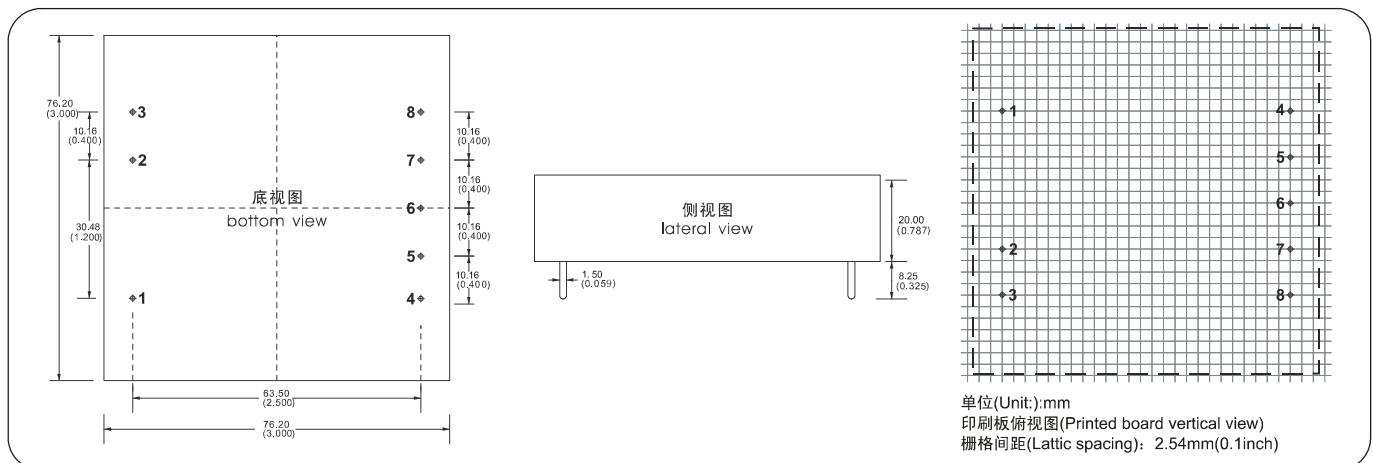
76.20
(3.000)

10.16
(0.400)

30.48
(1.200)

3
2
1

8
7
6
5
4

10.16
(0.400)
10.16
(0.400)
10.16
(0.400)
10.16
(0.400)

底视图
bottom view

63.50
(2.500)

76.20
(3.000)

侧视图
lateral view

1.50
(0.059)

20.00
(0.787)

8.25
(0.325)

1
2
3

4
5
6
7
8

单位(Unit:):mm
印刷板俯视图(Printed board vertical view)
栅格间距(Lattic spacing)：2.54mm(0.1inch)